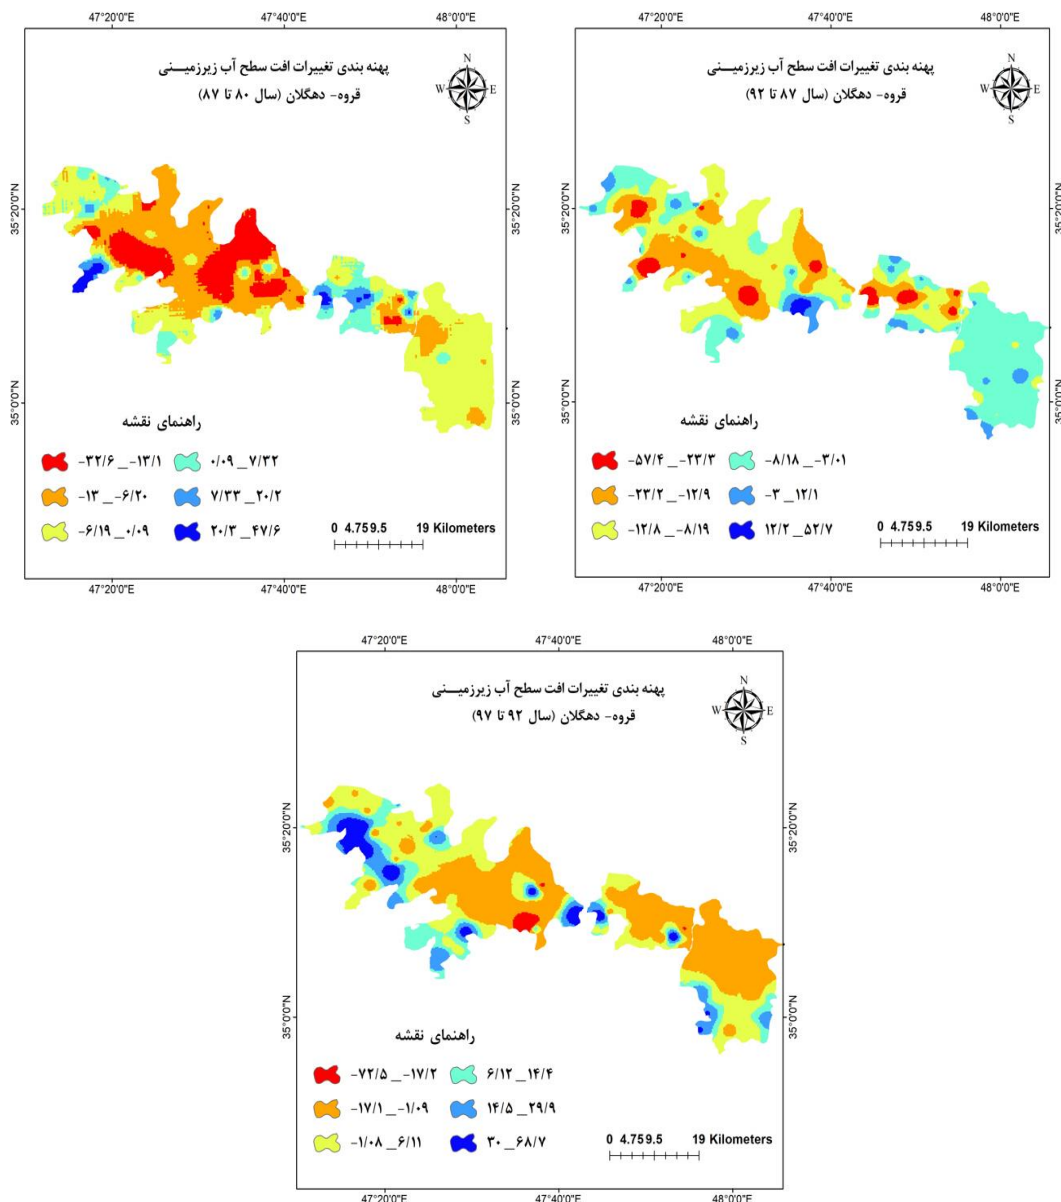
47°20'0"E 47°40'0"E 48°0'0"E

پهنه بندی تغییرات افت سطح آب زیرزمیـــنی
قروه- دهگلان (سال ۸۰ تا ۸۷)

N
W E
S

35°20'0"N 35°20'0"N
35°0'0"N 35°0'0"N

راهنمای نقشه

-۳۲/۶ _ -۱۳/۱
-۱۳ _ -۶/۲۰
-۶/۱۹ _ -۰/۰۹
۰/۰۹ _ ۷/۳۲
۷/۳۳ _ ۲۰/۲
۲۰/۳ _ ۴۷/۶

0 4.75 9.5 19 Kilometers

47°20'0"E 47°40'0"E 48°0'0"E

47°20'0"E 47°40'0"E 48°0'0"E

پهنه بندی تغییرات افت سطح آب زیرزمیـــنی
قروه- دهگلان (سال ۸۷ تا ۹۲)

N
W E
S

35°20'0"N 35°20'0"N
35°0'0"N 35°0'0"N

راهنمای نقشه

-۵۷/۴ _ -۲۳/۳
-۲۳/۲ _ -۱۲/۹
-۱۲/۸ _ -۸/۱۹
-۸/۱۸ _ -۳/۰۱
-۳ _ ۱۲/۱
۱۲/۲ _ ۵۲/۷

0 4.75 9.5 19 Kilometers

47°20'0"E 47°40'0"E 48°0'0"E

47°20'0"E 47°40'0"E 48°0'0"E

پهنه بندی تغییرات افت سطح آب زیرزمیـــنی
قروه- دهگلان (سال ۹۲ تا ۹۷)

N
W E
S

35°20'0"N 35°20'0"N
35°0'0"N 35°0'0"N

راهنمای نقشه

-۷۲/۵ _ -۱۷/۲
-۱۷/۱ _ -۱/۰۹
-۱/۰۸ _ ۶/۱۱
۶/۱۲ _ ۱۴/۴
۱۴/۵ _ ۲۹/۹
۳۰ _ ۶۸/۷

0 4.75 9.5 19 Kilometers

47°20'0"E 47°40'0"E 48°0'0"E